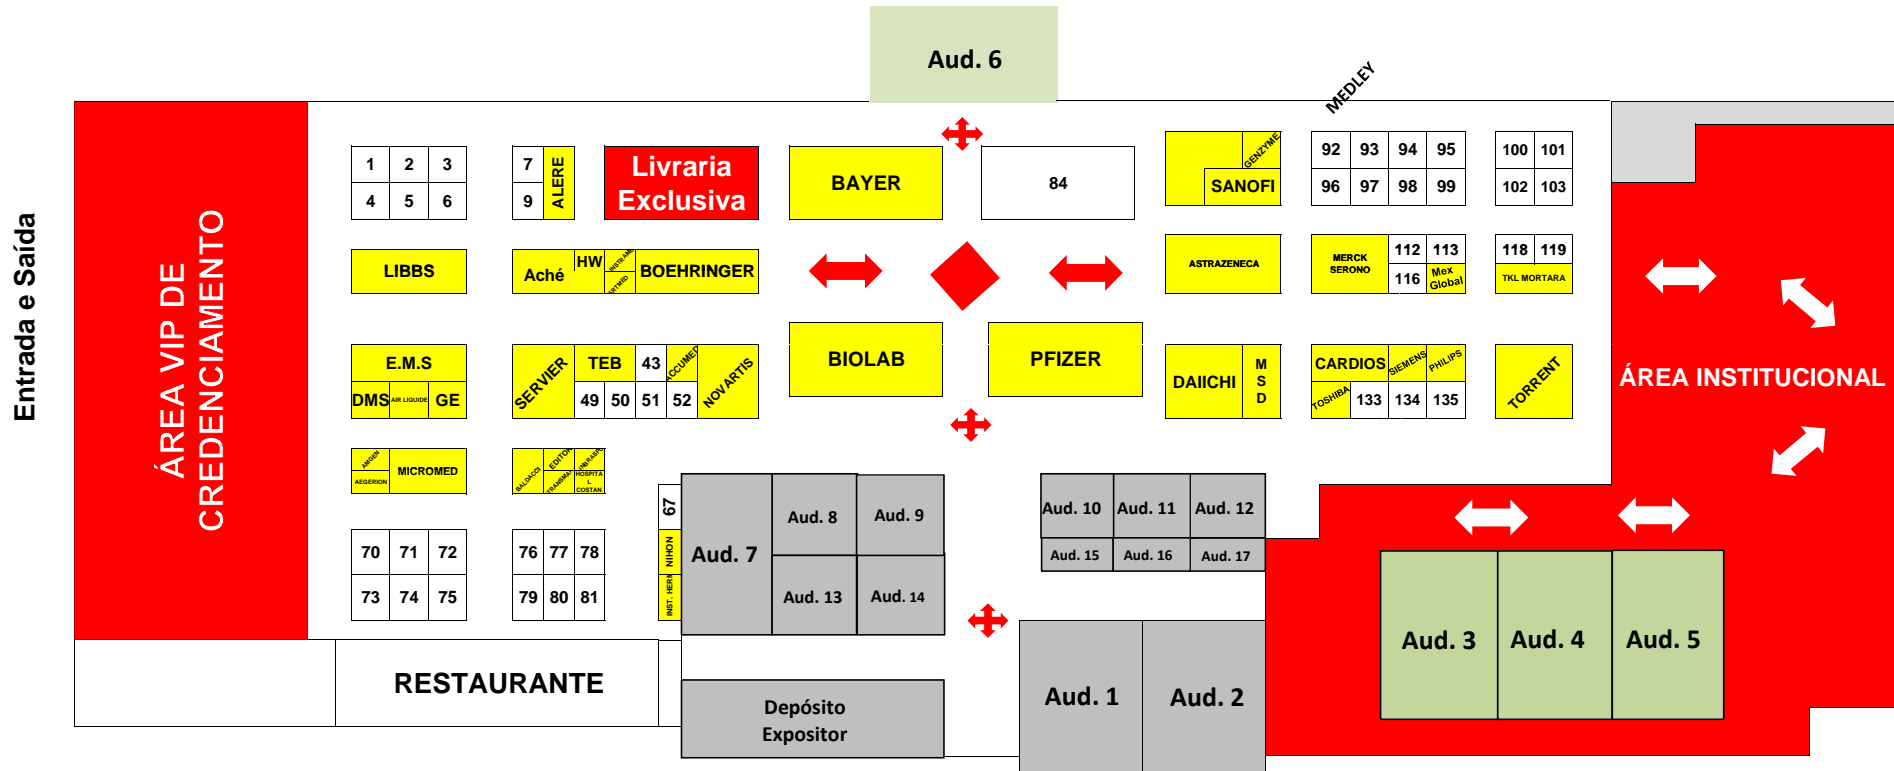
Aud. 6

MEDLEY

Entrada e Saída

ÁREA VIP DE CREDENCIAMENTO

| 1 | 2 | 3 |
|---|---|---|
| 4 | 5 | 6 |

7 9 ALERE

Livraria Exclusiva

BAYER

84

GENZYME SANOFI

| 92 | 93 | 94 | 95 |
|---|---|---|---|
| 96 | 97 | 98 | 99 |

| 100 | 101 |
|---|---|
| 102 | 103 |

LIBBS

Aché HW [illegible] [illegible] BOEHRINGER

ASTRAZENECA

MERCK SERONO 112 113 116 Mex Global

118 119 TKL MORTARA

E.M.S DMS AIR LIQUIDE GE

SERVIER TEB 43 ACCUMED 49 50 51 52 NOVARTIS

BIOLAB

PFIZER

DAIICHI M S D

CARDIOS SIEMENS PHILIPS TOSHIBA 133 134 135

TORRENT

ÁREA INSTITUCIONAL

AMGEN AEGERION MICROMED

BALDACCI EDITORA TRANSMAI LIBRASPIC HOSPITAL COSTAN

67 NIHON INST. HERN

Aud. 7

Aud. 8

Aud. 9

Aud. 13

Aud. 14

Aud. 10

Aud. 11

Aud. 12

Aud. 15

Aud. 16

Aud. 17

| 70 | 71 | 72 |
|---|---|---|
| 73 | 74 | 75 |

| 76 | 77 | 78 |
|---|---|---|
| 79 | 80 | 81 |

Aud. 3

Aud. 4

Aud. 5

RESTAURANTE

Depósito Expositor

Aud. 1

Aud. 2